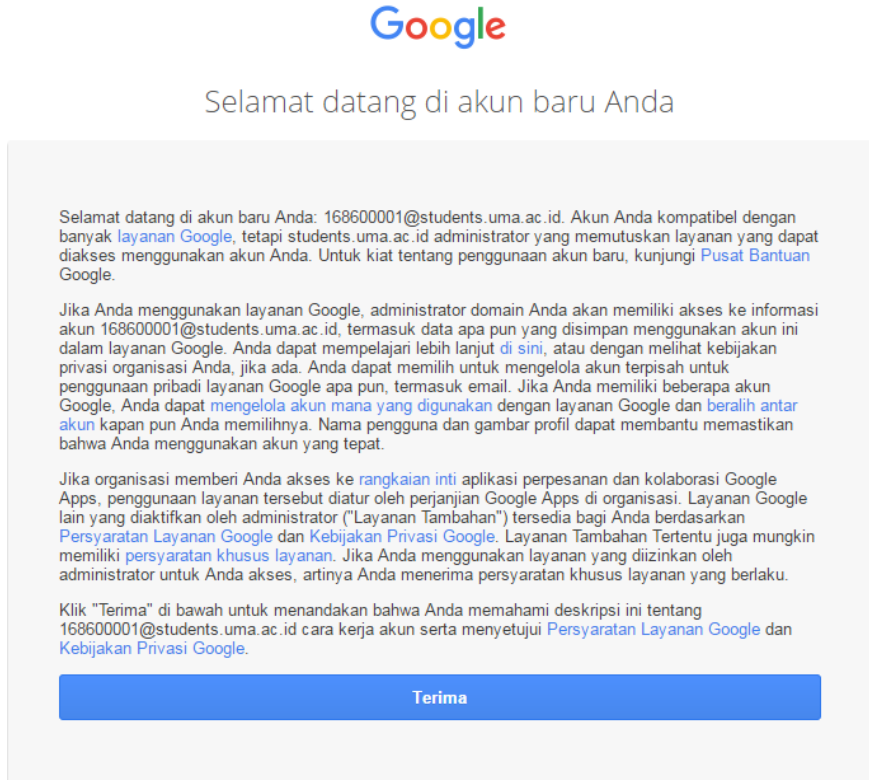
Google

Selamat datang di akun baru Anda

Selamat datang di akun baru Anda: 168600001@students.uma.ac.id. Akun Anda kompatibel dengan banyak layanan Google, tetapi students.uma.ac.id administrator yang memutuskan layanan yang dapat diakses menggunakan akun Anda. Untuk kiat tentang penggunaan akun baru, kunjungi Pusat Bantuan Google.

Jika Anda menggunakan layanan Google, administrator domain Anda akan memiliki akses ke informasi akun 168600001@students.uma.ac.id, termasuk data apa pun yang disimpan menggunakan akun ini dalam layanan Google. Anda dapat mempelajari lebih lanjut di sini, atau dengan melihat kebijakan privasi organisasi Anda, jika ada. Anda dapat memilih untuk mengelola akun terpisah untuk penggunaan pribadi layanan Google apa pun, termasuk email. Jika Anda memiliki beberapa akun Google, Anda dapat mengelola akun mana yang digunakan dengan layanan Google dan beralih antar akun kapan pun Anda memilihnya. Nama pengguna dan gambar profil dapat membantu memastikan bahwa Anda menggunakan akun yang tepat.

Jika organisasi memberi Anda akses ke rangkaian inti aplikasi perpesanan dan kolaborasi Google Apps, penggunaan layanan tersebut diatur oleh perjanjian Google Apps di organisasi. Layanan Google lain yang diaktifkan oleh administrator ("Layanan Tambahan") tersedia bagi Anda berdasarkan Persyaratan Layanan Google dan Kebijakan Privasi Google. Layanan Tambahan Tertentu juga mungkin memiliki persyaratan khusus layanan. Jika Anda menggunakan layanan yang diizinkan oleh administrator untuk Anda akses, artinya Anda menerima persyaratan khusus layanan yang berlaku.

Klik "Terima" di bawah untuk menandakan bahwa Anda memahami deskripsi ini tentang 168600001@students.uma.ac.id cara kerja akun serta menyetujui Persyaratan Layanan Google dan Kebijakan Privasi Google.

Terima